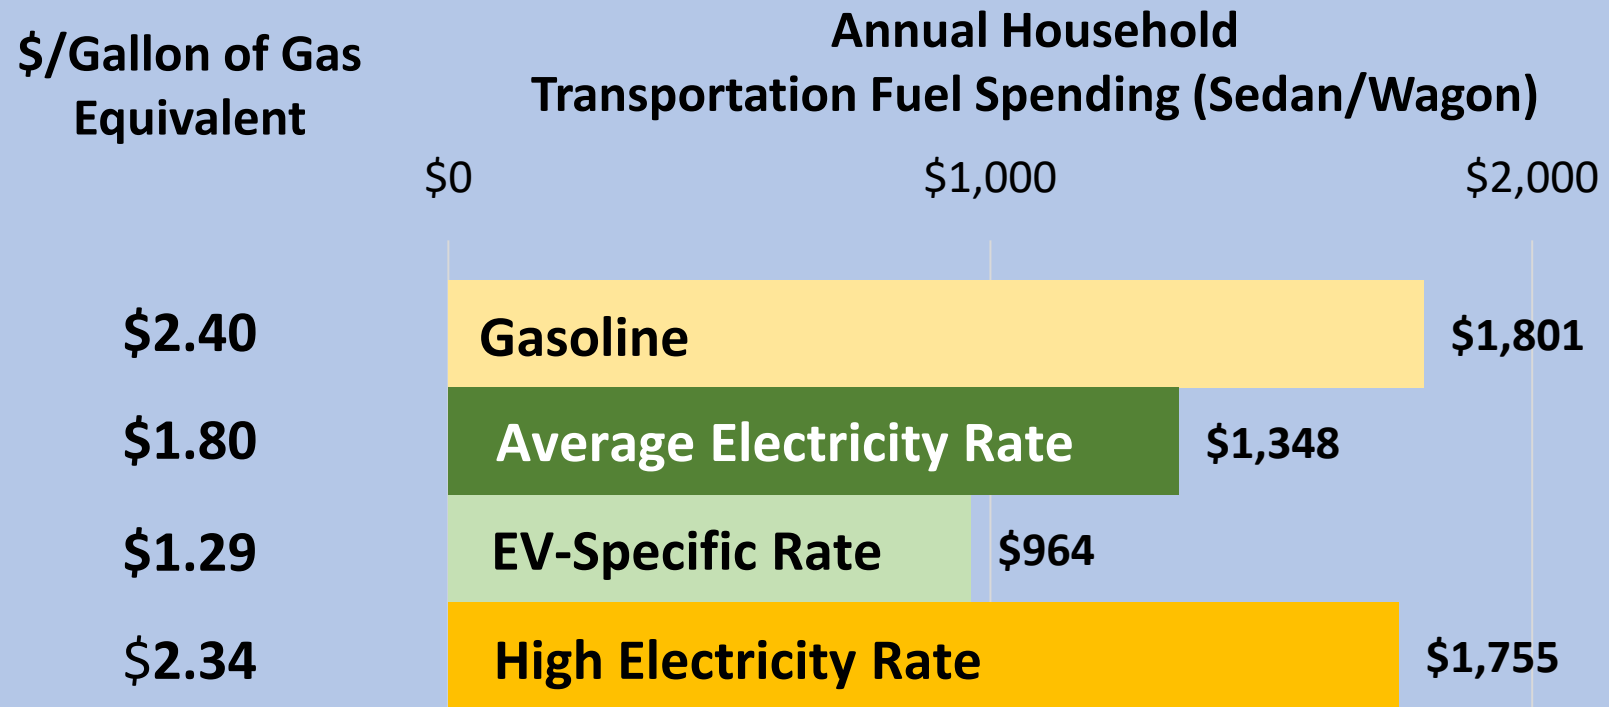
$/Gallon of Gas Equivalent

Annual Household Transportation Fuel Spending (Sedan/Wagon)

$0 $1,000 $2,000

$2.40 Gasoline $1,801

$1.80 Average Electricity Rate $1,348

$1.29 EV-Specific Rate $964

$2.34 High Electricity Rate $1,755